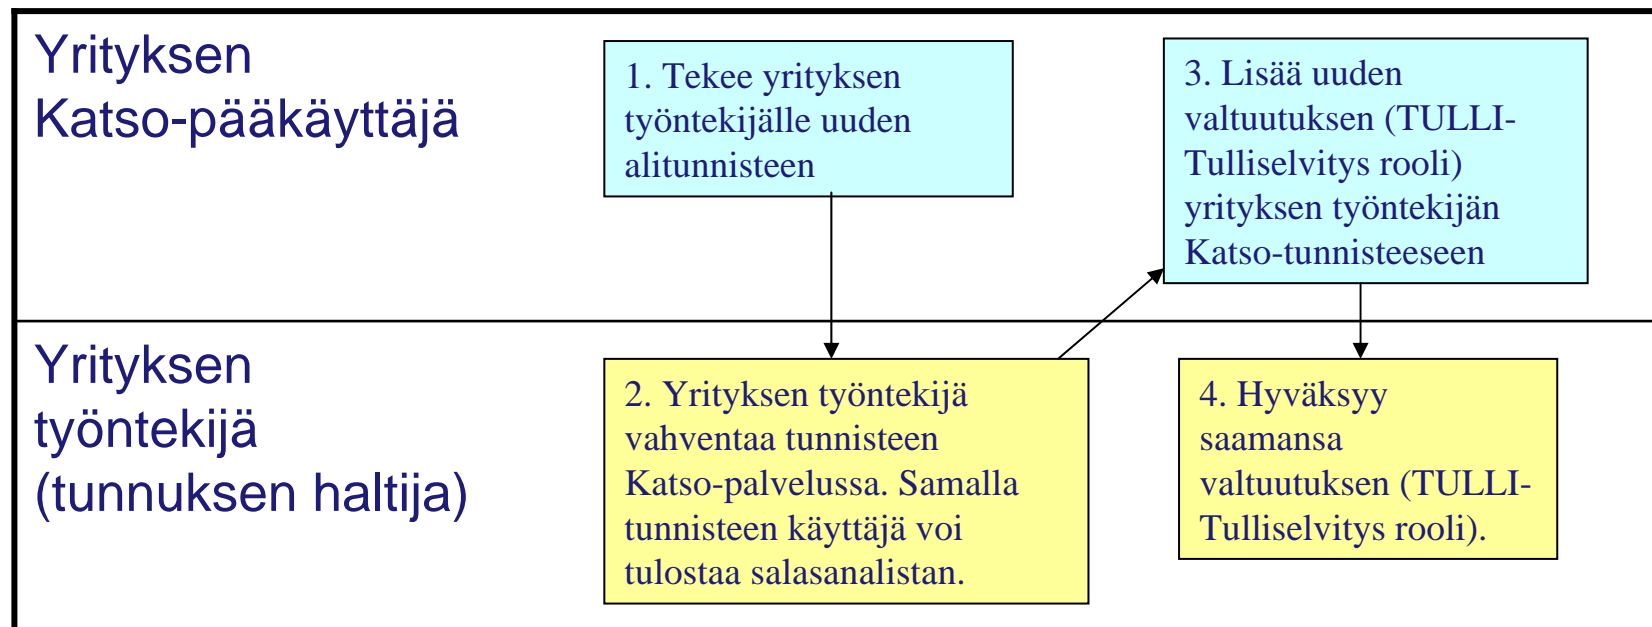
Yrityksen Katso-pääkäyttäjä

1. Tekee yrityksen työntekijälle uuden alitunnisteen

3. Lisää uuden valtuutuksen (TULLI-Tulliselvitys rooli) yrityksen työntekijän Katso-tunnisteeseen

Yrityksen työntekijä (tunnuksen haltija)

2. Yrityksen työntekijä vahventaa tunnisteen Katso-palvelussa. Samalla tunnisteen käyttäjä voi tulostaa salasanalistan.

4. Hyväksyy saamansa valtuutuksen (TULLI-Tulliselvitys rooli).